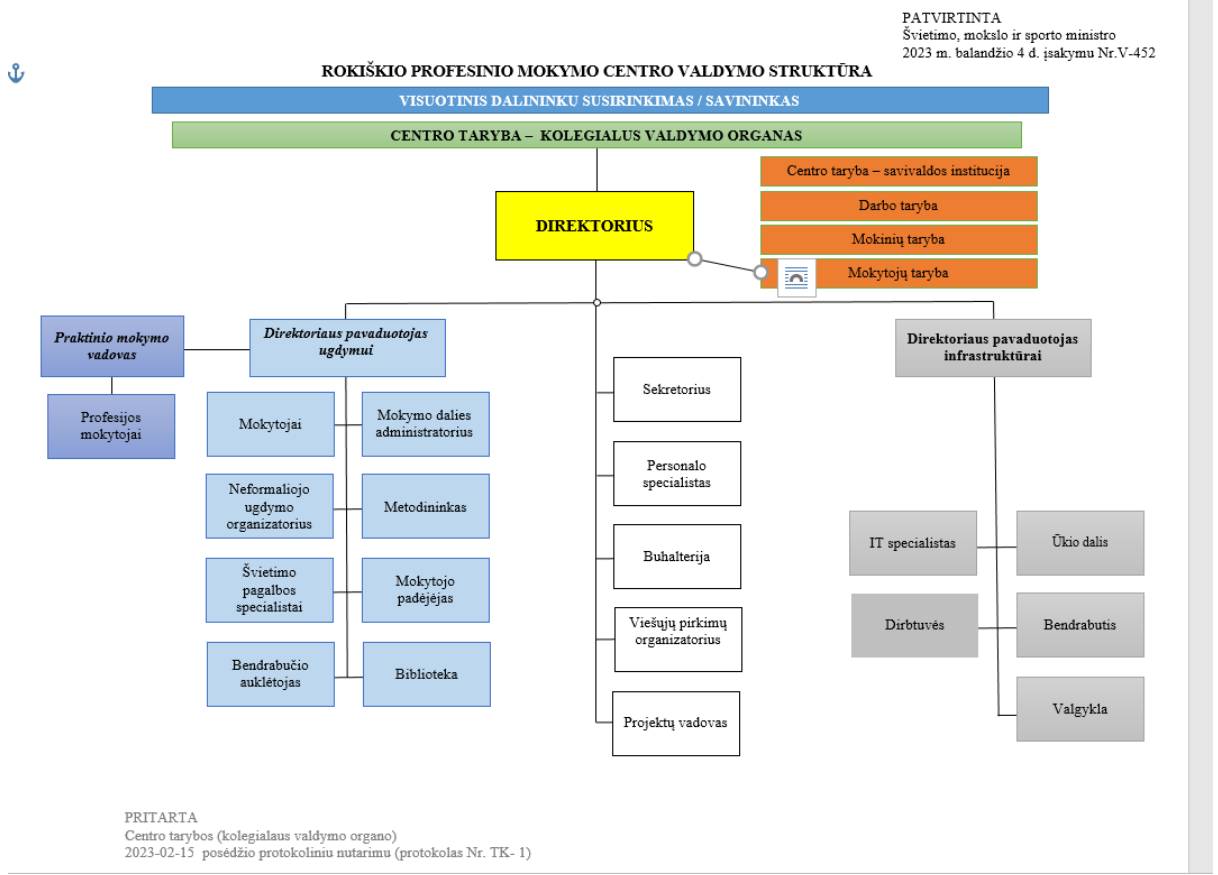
PATVIRTINTA
Švietimo, mokslo ir sporto ministro
2023 m. balandžio 4 d. įsakymu Nr.V-452

ROKIŠKIO PROFESINIO MOKYMO CENTRO VALDYMO STRUKTŪRA

VISUOTINIS DALININKU SUSIRINKIMAS / SAVININKAS

CENTRO TARYBA – KOLEGIALUS VALDYMO ORGANAS

Centro taryba – savivaldos institucija

Darbo taryba

Mokinių taryba

Mokytojų taryba

DIREKTORIUS

Praktinio mokymo vadovas

Profesijos mokytojai

Direktoriaus pavaduotojas ugdymui

Mokytojai

Mokymo dalies administratorius

Neformaliojo ugdymo organizatorius

Metodininkas

Švietimo pagalbos specialistai

Mokytojo padėjėjas

Bendrabučio auklėtojas

Biblioteka

Sekretorius

Personalo specialistas

Buhalterija

Viešųjų pirkimų organizatorius

Projektų vadovas

Direktoriaus pavaduotojas infrastruktūrai

IT specialistas

Ūkio dalis

Dirbtuvės

Bendrabutis

Valgykla

PRITARTA
Centro tarybos (kolegialaus valdymo organo)
2023-02-15 posėdžio protokoliniu nutarimu (protokolas Nr. TK- 1)